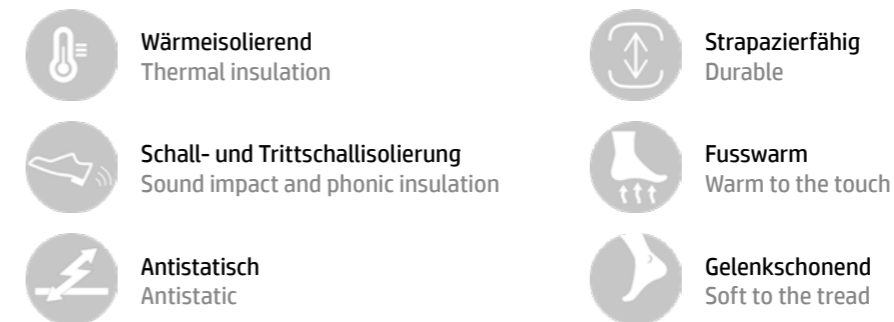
Wärmeisolierend
Thermal insulation

Schall- und Trittschallisolierung
Sound impact and phonic insulation

Antistatisch
Antistatic

Strapazierfähig
Durable

Fusswarm
Warm to the touch

Gelenkschonend
Soft to the tread